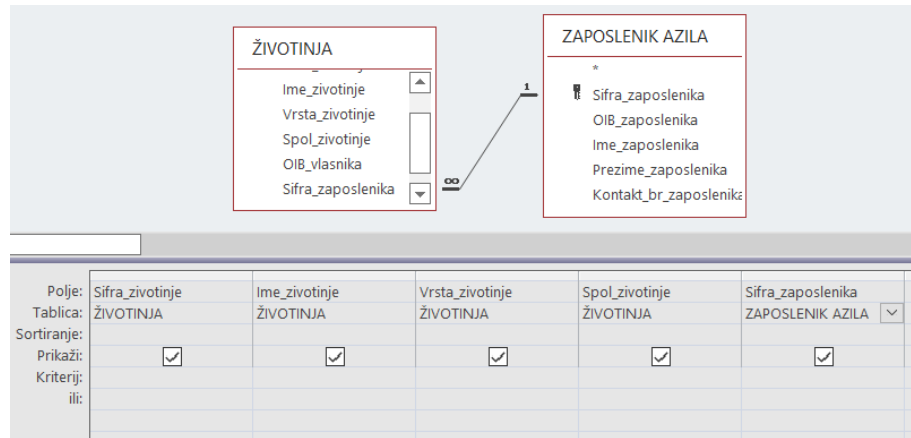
ŽIVOTINJA
Ime_zivotinje
Vrsta_zivotinje
Spol_zivotinje
OIB_vlasnika
Sifra_zaposlenika

ZAPOSLENIK AZILA
*
Sifra_zaposlenika
OIB_zaposlenika
Ime_zaposlenika
Prezime_zaposlenika
Kontakt_br_zaposlenika

1
∞

| | | | | | |
|---|---|---|---|---|---|
| Polje: | Sifra_zivotinje | Ime_zivotinje | Vrsta_zivotinje | Spol_zivotinje | Sifra_zaposlenika |
| Tablica: | ŽIVOTINJA | ŽIVOTINJA | ŽIVOTINJA | ŽIVOTINJA | ZAPOSLENIK AZILA |
| Sortiranje: | | | | | |
| Prikaži: | ☑ | ☑ | ☑ | ☑ | ☑ |
| Kriterij: | | | | | |
| ili: | | | | | |